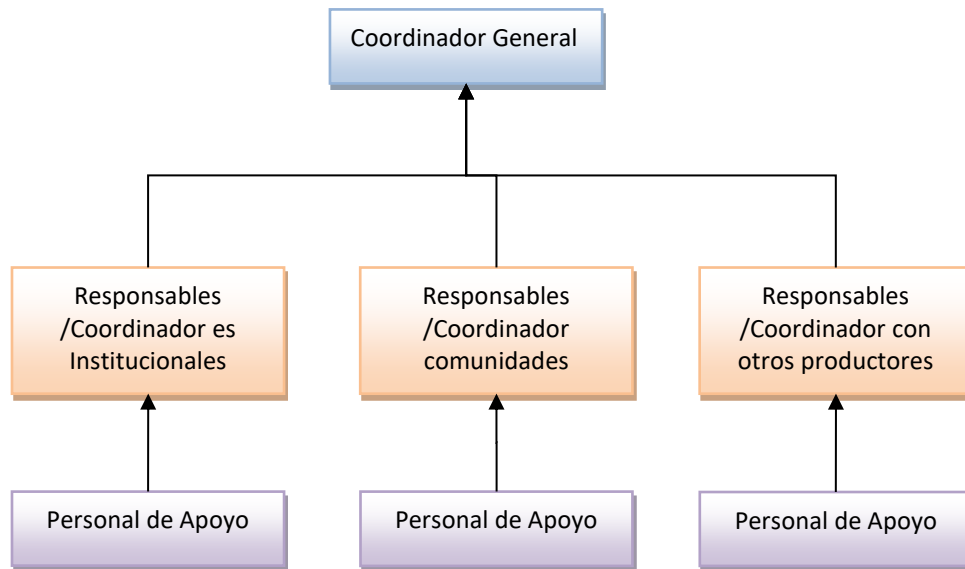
Coordinador General

Responsables /Coordinador es Institucionales

Responsables /Coordinador comunidades

Responsables /Coordinador con otros productores

Personal de Apoyo

Personal de Apoyo

Personal de Apoyo